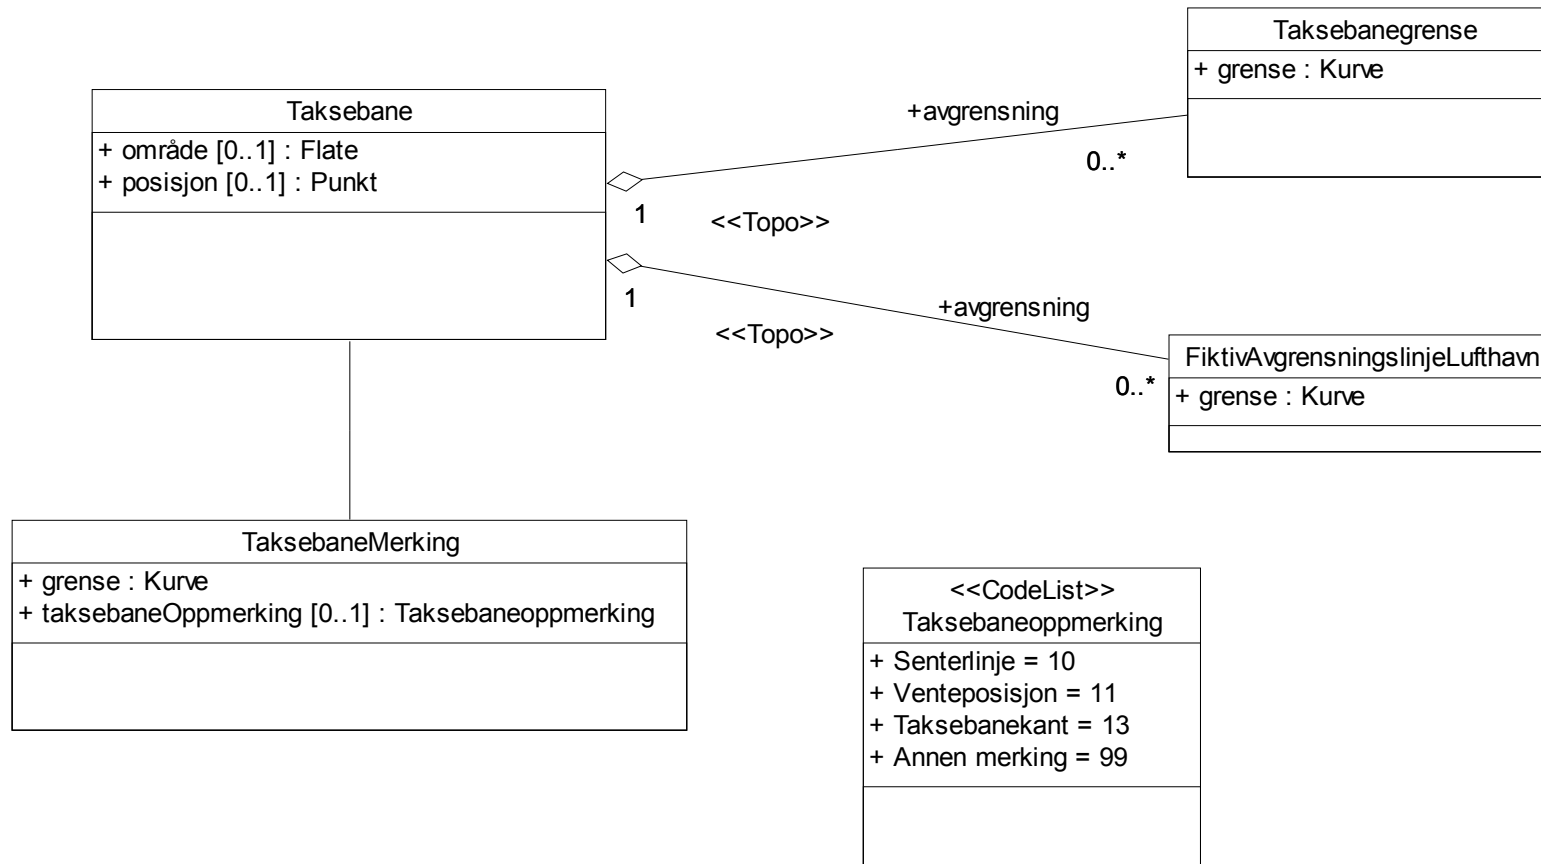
Taksebanegrense
+ grense : Kurve

Taksebane
+ område [0..1] : Flate
+ posisjon [0..1] : Punkt

+avgrensning
0..*
1
<<Topo>>

1
+avgrensning
<<Topo>>
0..*

FiktivAvgrensningslinjeLufthavn
+ grense : Kurve

TaksebaneMerking
+ grense : Kurve
+ taksebaneOppmerking [0..1] : Taksebaneoppmerking

<<CodeList>>
Taksebaneoppmerking
+ Senterlinje = 10
+ Venteposisjon = 11
+ Taksebanekant = 13
+ Annen merking = 99